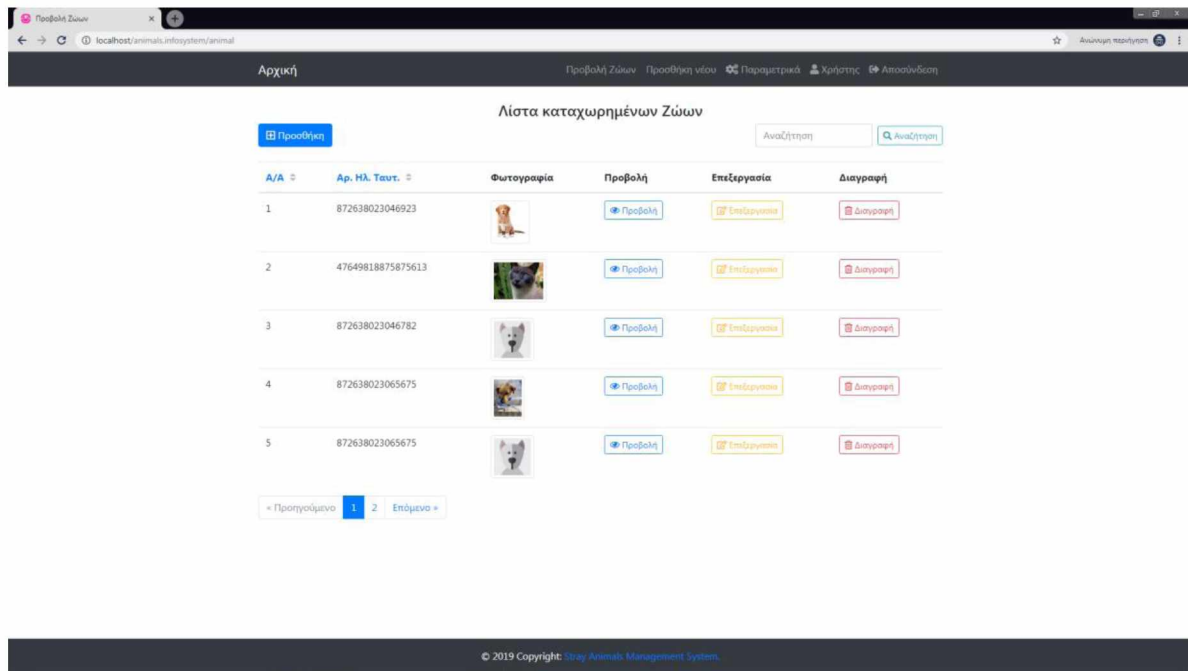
Προβολή Ζώων ×

localhost/animals.infosystem/animal

Ανώνυμη περιήγηση

Αρχική

Προβολή Ζώων Προσθήκη νέου Παραμετρικά Χρήστης Αποσύνδεση

Λίστα καταχωρημένων Ζώων

Προσθήκη

Αναζήτηση

Αναζήτηση

| Α/Α | Αρ. Ηλ. Ταυτ. | Φωτογραφία | Προβολή | Επεξεργασία | Διαγραφή |
|---|---|---|---|---|---|
| 1 | 872638023046923 | | Προβολή | Επεξεργασία | Διαγραφή |
| 2 | 47649818875875613 | | Προβολή | Επεξεργασία | Διαγραφή |
| 3 | 872638023046782 | | Προβολή | Επεξεργασία | Διαγραφή |
| 4 | 872638023065675 | | Προβολή | Επεξεργασία | Διαγραφή |
| 5 | 872638023065675 | | Προβολή | Επεξεργασία | Διαγραφή |

« Προηγούμενο 1 2 Επόμενο »

© 2019 Copyright: Stray Animals Management System.